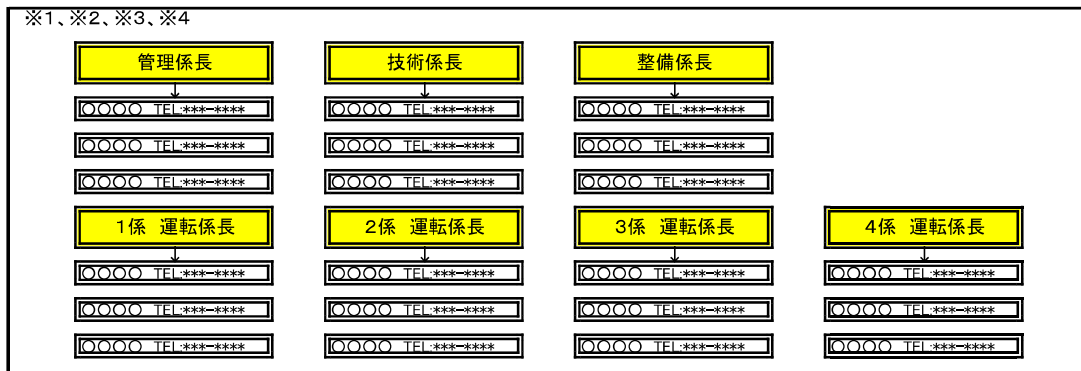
※1、※2、※3、※4

管理係長
○○○○ TEL:***-****
○○○○ TEL:***-****
○○○○ TEL:***-****

技術係長
○○○○ TEL:***-****
○○○○ TEL:***-****
○○○○ TEL:***-****

整備係長
○○○○ TEL:***-****
○○○○ TEL:***-****
○○○○ TEL:***-****

1係 運転係長
○○○○ TEL:***-****
○○○○ TEL:***-****
○○○○ TEL:***-****

2係 運転係長
○○○○ TEL:***-****
○○○○ TEL:***-****
○○○○ TEL:***-****

3係 運転係長
○○○○ TEL:***-****
○○○○ TEL:***-****
○○○○ TEL:***-****

4係 運転係長
○○○○ TEL:***-****
○○○○ TEL:***-****
○○○○ TEL:***-****